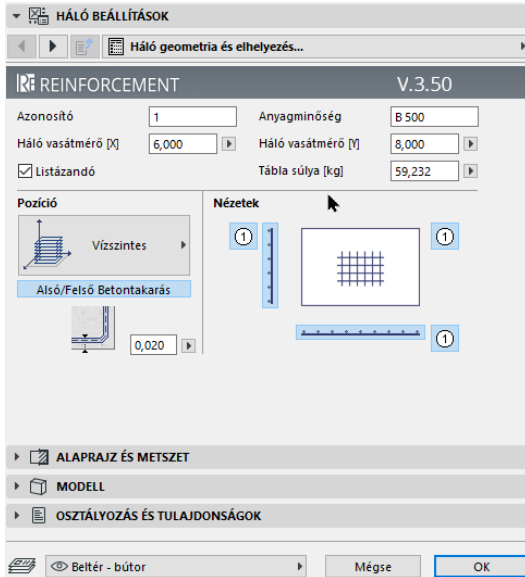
HÁLÓ BEÁLLÍTÁSOK

Háló geometria és elhelyezés...

REINFORCEMENT V.3.50

Azonosító 1
Anyagminőség B 500
Háló vasátmérő [X] 6,000
Háló vasátmérő [Y] 8,000
Listázandó
Tábla súlya [kg] 59,232

Pozíció
Vízszintes
Alsó/Felső Betontakarás
0,020

Nézetek
1
1
1

ALAPRAJZ ÉS METSZET
MODELL
OSZTÁLYOZÁS ÉS TULAJDONSÁGOK

Beltér - bútor
Mégse
OK